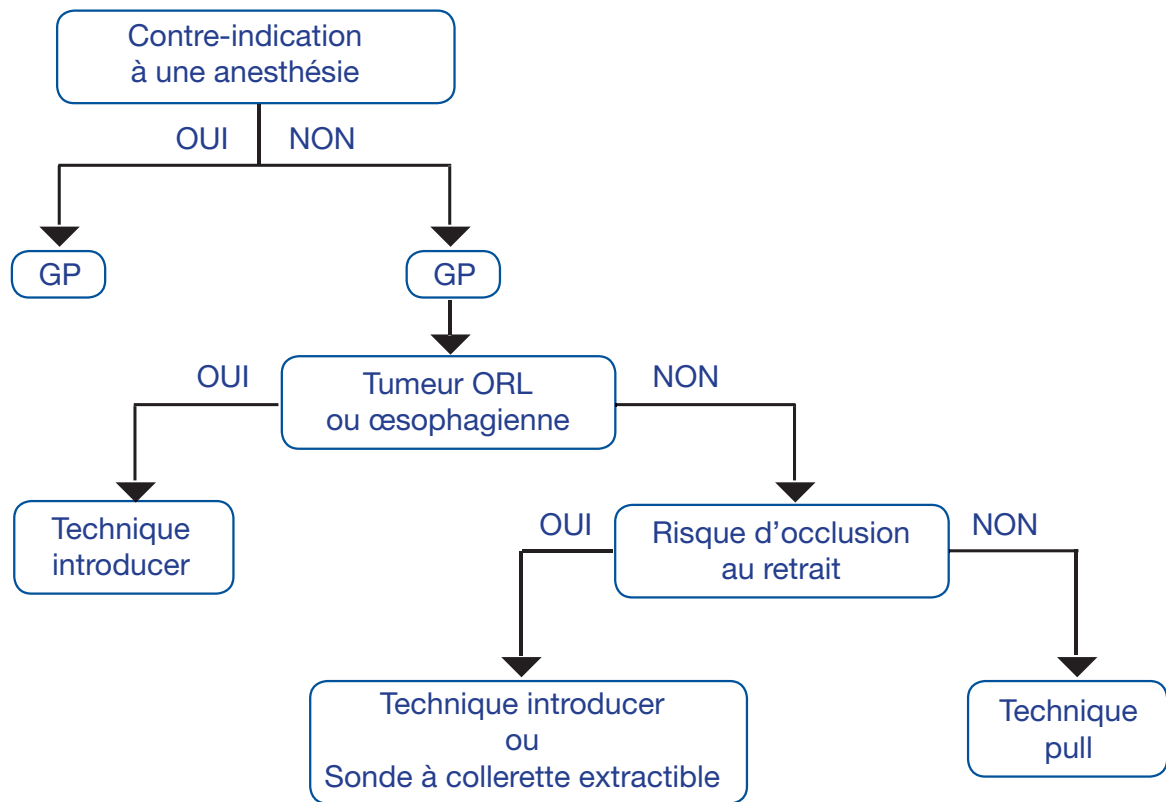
Contre-indication à une anesthésie

OUI

NON

GP

GP

OUI

Tumeur ORL ou œsophagienne

NON

Technique introducer

OUI

Risque d’occlusion au retrait

NON

Technique introducer
ou
Sonde à collerette extractible

Technique pull